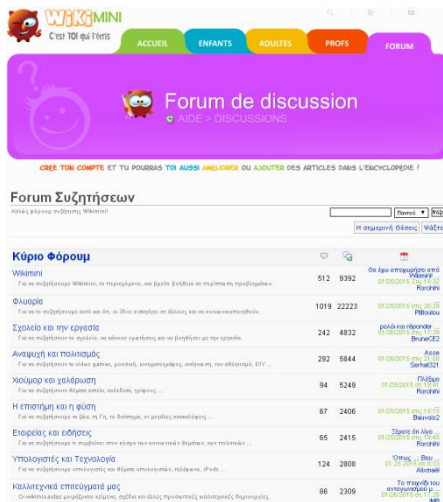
WikiMini
C'est TOI qui l'écris

ACCUEIL ENFANTS ADULTES PROFS FORUM

Forum de discussion
AIDE > DISCUSSIONS

CRÉE TON COMPTE ET TU POURRAS TOI AUSSI AMÉLIORER OU AJOUTER DES ARTICLES DANS L'ENCYCLOPÉDIE !

Forum Συζητήσεων
Καλώς ήρθατε στο forum συζήτησης Wikimini!

Ποιος ▼ Βρες
Η σημερινή θέσεις Ψάξτε

| Κύριο Φόρουμ | | | |
|---|---|---|---|
| Wikimini | 512 | 9392 | Θα έχω απαιτήσει από Wikimini 01/26/2015 στις 17:30 Rorohihi |
| Φλυαρία | 1019 | 22223 | 01/26/2015 στις 20:28 Pillsoulou |
| Σχολείο και την εργασία | 242 | 4832 | ρολά και réponder ... 01/26/2015 στις 17:35 BruneCE2 |
| Αναψυχή και πολιτισμός | 292 | 5844 | Asse 01/26/2015 στις 21:38 Serhat321 |
| Χιούμορ και χαλάρωση | 94 | 5249 | Πλίξιμο 01/26/2015 στις 18:41 Rorohihi |
| Η επιστήμη και η φύση | 67 | 2406 | 01/26/2015 στις 19:13 Biauvois2 |
| Εταιρείες και ειδήσεις | 65 | 2415 | Σέρατε ότι λίγο ... 01/26/2015 στις 16:45 Rorohihi |
| Υπολογιστές και Τεχνολογία | 124 | 2808 | Όπως ... Βου ... 01/26/2015 στις 20:43 Alkimaei |
| Καλλιτεχνικά επιτεύγματά μας | 86 | 2309 | Το παιχνίδι του αντιγραφικού μ... 01/26/2015 στις 17:35 |